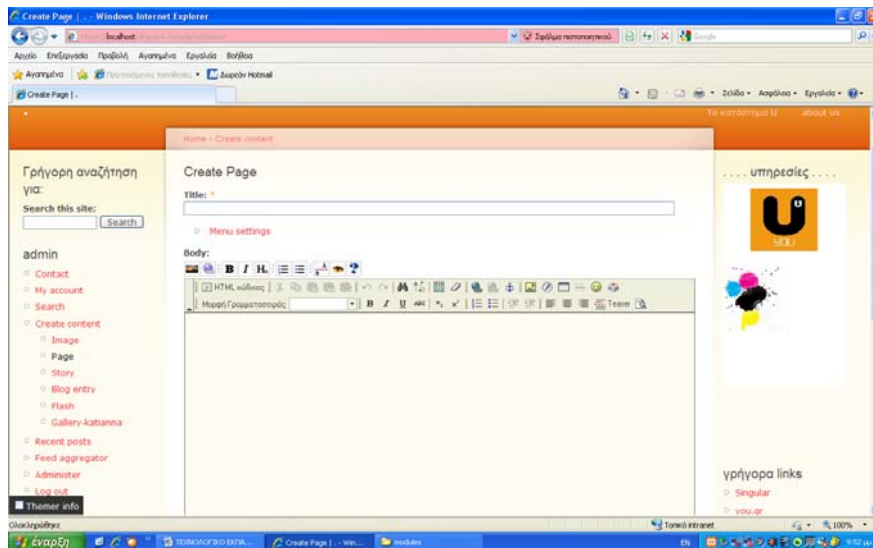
Create Page | . - Windows Internet Explorer

localhost

Σφάλμα πιστοποιητικού

Αρχείο Επεξεργασία Προβολή Αγαπημένα Εργαλεία Βοήθεια

Αγαπημένα Προτεινόμενες τοποθεσίες Δωρεάν Hotmail

Create Page | .

Σελίδα Ασφάλεια Εργαλεία

Το κατάστημα U about us

Home › Create content

Γρήγορη αναζήτηση για:

Search this site:

Search

admin

Contact

My account

Search

Create content

Image

Page

Story

Blog entry

Flash

Gallery-katianna

Recent posts

Feed aggregator

Administer

Log out

Themer info

Create Page

Title: *

Menu settings

Body:

B I H

HTML κώδικας

Μορφή Γραμματοσειράς

B I U

Teaser

. . . . υπηρεσίες . . . .

U

YOU

γρήγορα links

Singular

you.gr

Ολοκληρώθηκε

Τοπικό intranet

100%

έναρξη

ΤΕΧΝΟΛΟΓΙΚΟ ΕΚΠΑ...

Create Page | . - Win...

modules

EN

9:52 μμ